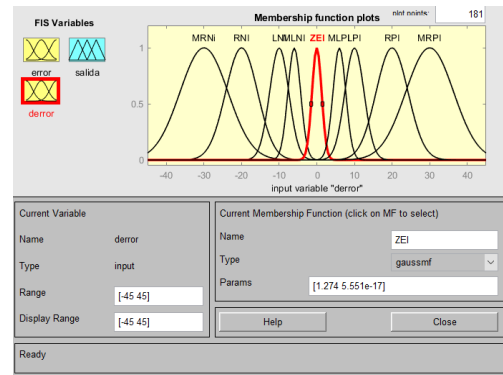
FIS Variables

error salida

derror

Membership function plots

plot points: 181

MRNi RNI LNMLNI ZEI MLPLPI RPI MRPI

1

0.5

0

-40 -30 -20 -10 0 10 20 30 40

input variable "derror"

Current Variable

Name derror

Type input

Range [-45 45]

Display Range [-45 45]

Current Membership Function (click on MF to select)

Name ZEI

Type gaussmf

Params [1.274 5.551e-17]

Help

Close

Ready